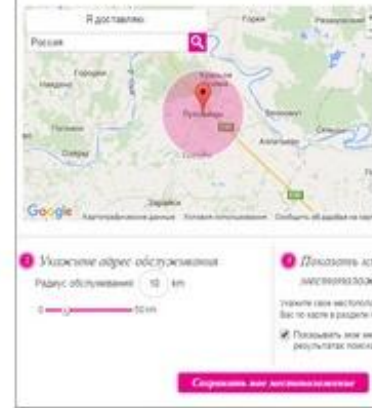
Я доставляю

Россия

Пущино

Google

Укажите адрес обслуживания

Радиус обслуживания 10 km

0 50 km

Показать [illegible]

местоположе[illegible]

Укажите свое местопол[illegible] Вас по карте в разделе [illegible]

Показывать мое ме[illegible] результатах поиск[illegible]

Сохранить мое местоположение